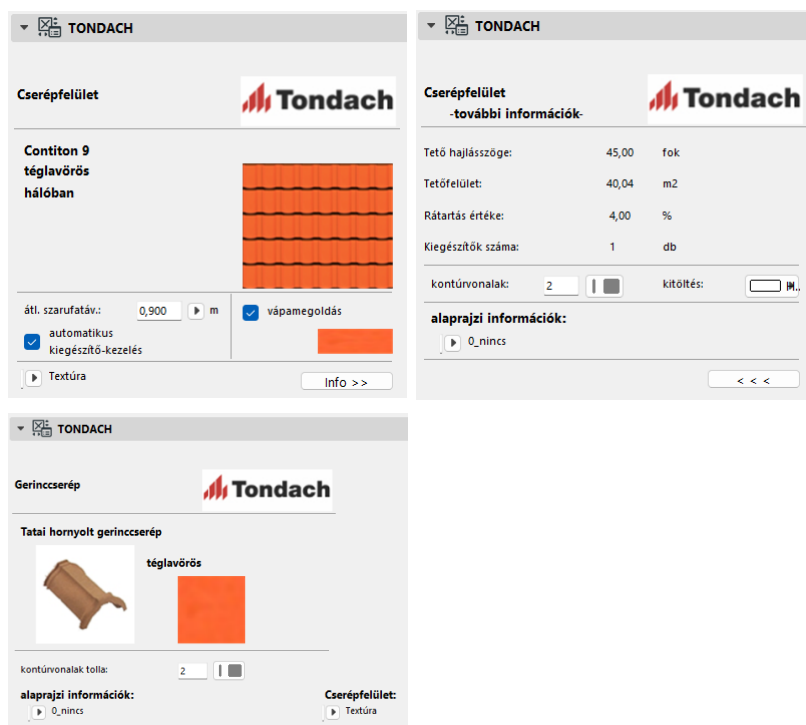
TONDACH

Cserépfelület

Tondach

Contiton 9 téglavörös hálóban

átl. szarufatáv.: 0,900 m

automatikus kiegészítő-kezelés

vápamegoldás

Textúra

Info >>

TONDACH

Cserépfelület -további információk-

Tondach

| Tető hajlásszöge: | 45,00 | fok |
|---|---|---|
| Tetőfelület: | 40,04 | m2 |
| Rátartás értéke: | 4,00 | % |
| Kiegészítők száma: | 1 | db |

kontúrvonalak: 2

kitöltés:

alaprajzi információk:

0_nincs

< < <

TONDACH

Gerinccserép

Tondach

Tatai hornyolt gerinccserép

téglavörös

kontúrvonalak tolla: 2

alaprajzi információk:

0_nincs

Cserépfelület:

Textúra